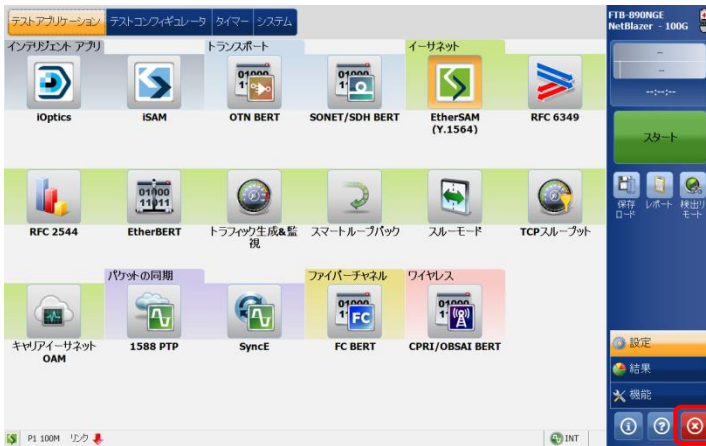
テストアプリケーション テストコンフィギュレータ タイマー システム

FTB-890NGE
NetBlazer - 100G

インテリジェント アプリ

トランスポート

イーサネット

iOptics

iSAM

01000
11

OTN BERT

01000
11

SONET/SDH BERT

EtherSAM (Y.1564)

RFC 6349

--
--
--:--:--

スタート

RFC 2544

01000
11011

EtherBERT

トラフィック生成&監視

スマートループバック

スルーモード

TCPスループット

保存ロード

レポート

検出リモート

パケットの同期

ファイバーチャネル

ワイヤレス

キャリアイーサネット OAM

1588 PTP

SyncE

01000
11

FC

FC BERT

01000
11

CPRI/OBSAI BERT

設定

結果

機能

P1 100M リンク

INT